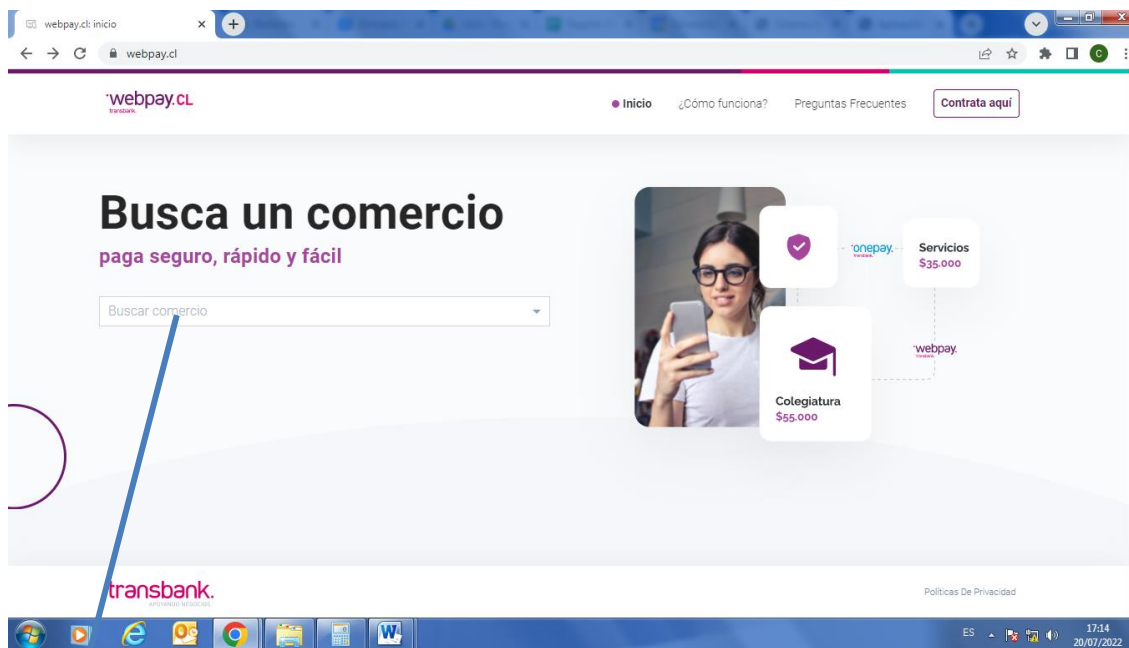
webpay.cl: inicio

webpay.cl

webpay.CL
transbank.

Inicio ¿Cómo funciona? Preguntas Frecuentes Contrata aquí

Busca un comercio
paga seguro, rápido y fácil

Buscar comercio

onepay.
transbank.

Servicios
$35.000

webpay.
transbank.

Colegiatura
$55.000

transbank.
APOYANDO NEGOCIOS

Políticas De Privacidad

ES 17:14 20/07/2022